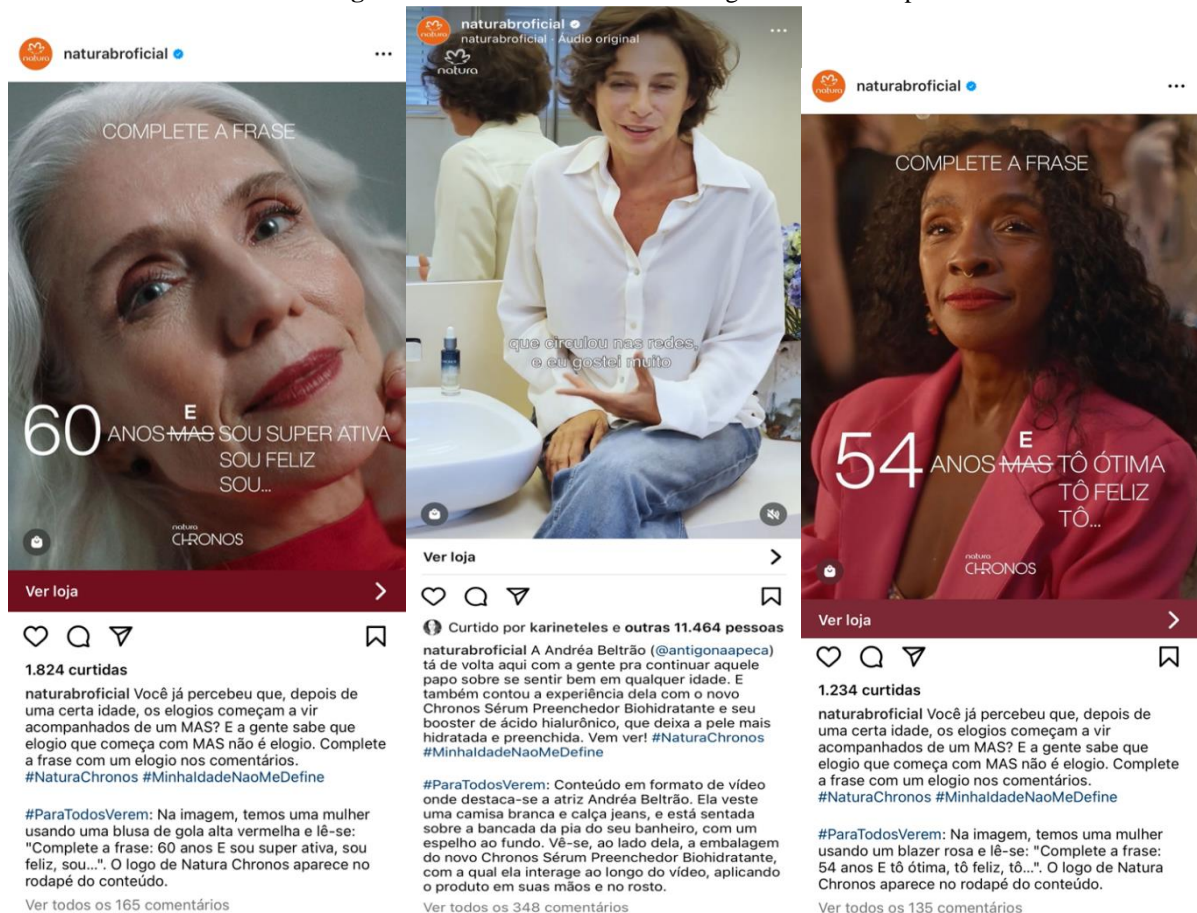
naturabroficial

COMPLETE A FRASE

60 ANOS ~~MAS~~ E SOU SUPER ATIVA
SOU FELIZ
SOU...

natura
CHRONOS

Ver loja

1.824 curtidas

naturabroficial Você já percebeu que, depois de uma certa idade, os elogios começam a vir acompanhados de um MAS? E a gente sabe que elogio que começa com MAS não é elogio. Complete a frase com um elogio nos comentários. #NaturaChronos #MinhaIdadeNaoMeDefine

#ParaTodosVerem: Na imagem, temos uma mulher usando uma blusa de gola alta vermelha e lê-se: "Complete a frase: 60 anos E sou super ativa, sou feliz, sou...". O logo de Natura Chronos aparece no rodapé do conteúdo.

Ver todos os 165 comentários

naturabroficial
naturabroficial · Áudio original

natura

que circulou nas redes, e eu gostei muito

Ver loja

Curtido por karineteles e outras 11.464 pessoas

naturabroficial A Andréa Beltrão (@antigonaapeca) tá de volta aqui com a gente pra continuar aquele papo sobre se sentir bem em qualquer idade. E também contou a experiência dela com o novo Chronos Sérum Preenchedor Biohidratante e seu booster de ácido hialurônico, que deixa a pele mais hidratada e preenchida. Vem ver! #NaturaChronos #MinhaIdadeNaoMeDefine

#ParaTodosVerem: Conteúdo em formato de vídeo onde destaca-se a atriz Andréa Beltrão. Ela veste uma camisa branca e calça jeans, e está sentada sobre a bancada da pia do seu banheiro, com um espelho ao fundo. Vê-se, ao lado dela, a embalagem do novo Chronos Sérum Preenchedor Biohidratante, com a qual ela interage ao longo do vídeo, aplicando o produto em suas mãos e no rosto.

Ver todos os 348 comentários

naturabroficial

COMPLETE A FRASE

54 ANOS ~~MAS~~ E TÔ ÓTIMA
TÔ FELIZ
TÔ...

natura
CHRONOS

Ver loja

1.234 curtidas

naturabroficial Você já percebeu que, depois de uma certa idade, os elogios começam a vir acompanhados de um MAS? E a gente sabe que elogio que começa com MAS não é elogio. Complete a frase com um elogio nos comentários. #NaturaChronos #MinhaIdadeNaoMeDefine

#ParaTodosVerem: Na imagem, temos uma mulher usando um blazer rosa e lê-se: "Complete a frase: 54 anos E tô ótima, tô feliz, tô...". O logo de Natura Chronos aparece no rodapé do conteúdo.

Ver todos os 135 comentários